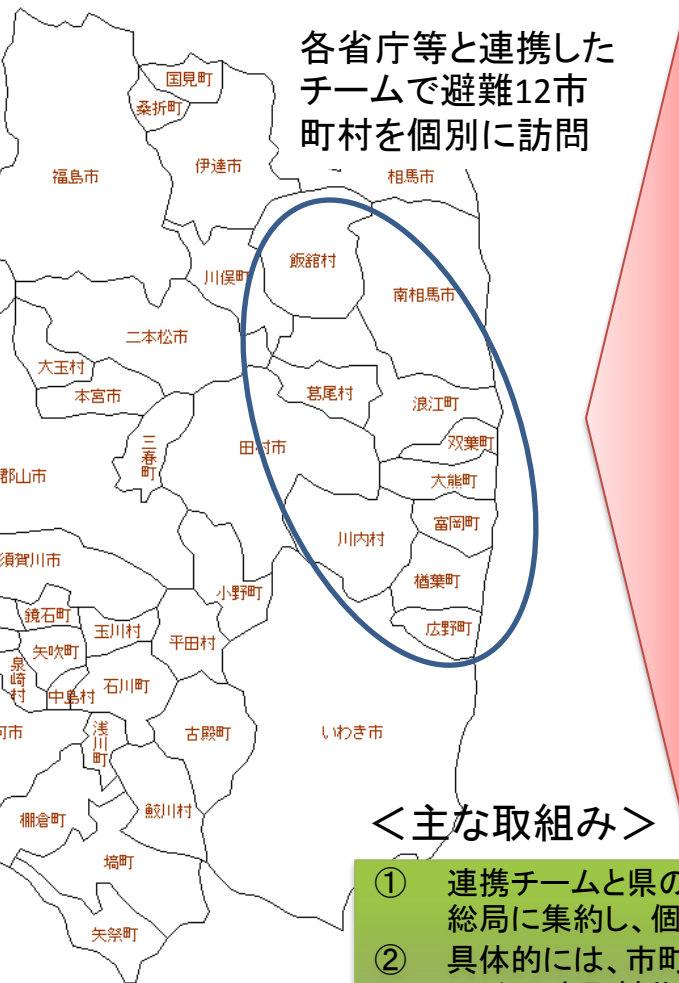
各省庁等と連携したチームで避難12市町村を個別に訪問

国見町
桑折町
福島市
伊達市
相馬市
飯舘村
川俣町
南相馬市
二本松市
大玉村
本宮市
葛尾村
浪江町
三春町
田村市
双葉町
郡山市
大熊町
富岡町
須賀川市
川内村
楢葉町
小野町
鏡石町
玉川村
平田村
広野町
矢吹町
泉崎村
中島村
石川町
浅川町
古殿町
いわき市
棚倉町
鮫川村
塙町
矢祭町

＜主な取組み＞
① 連携チームと県の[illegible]
総局に集約し、個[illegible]
② 具体的には、市町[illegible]